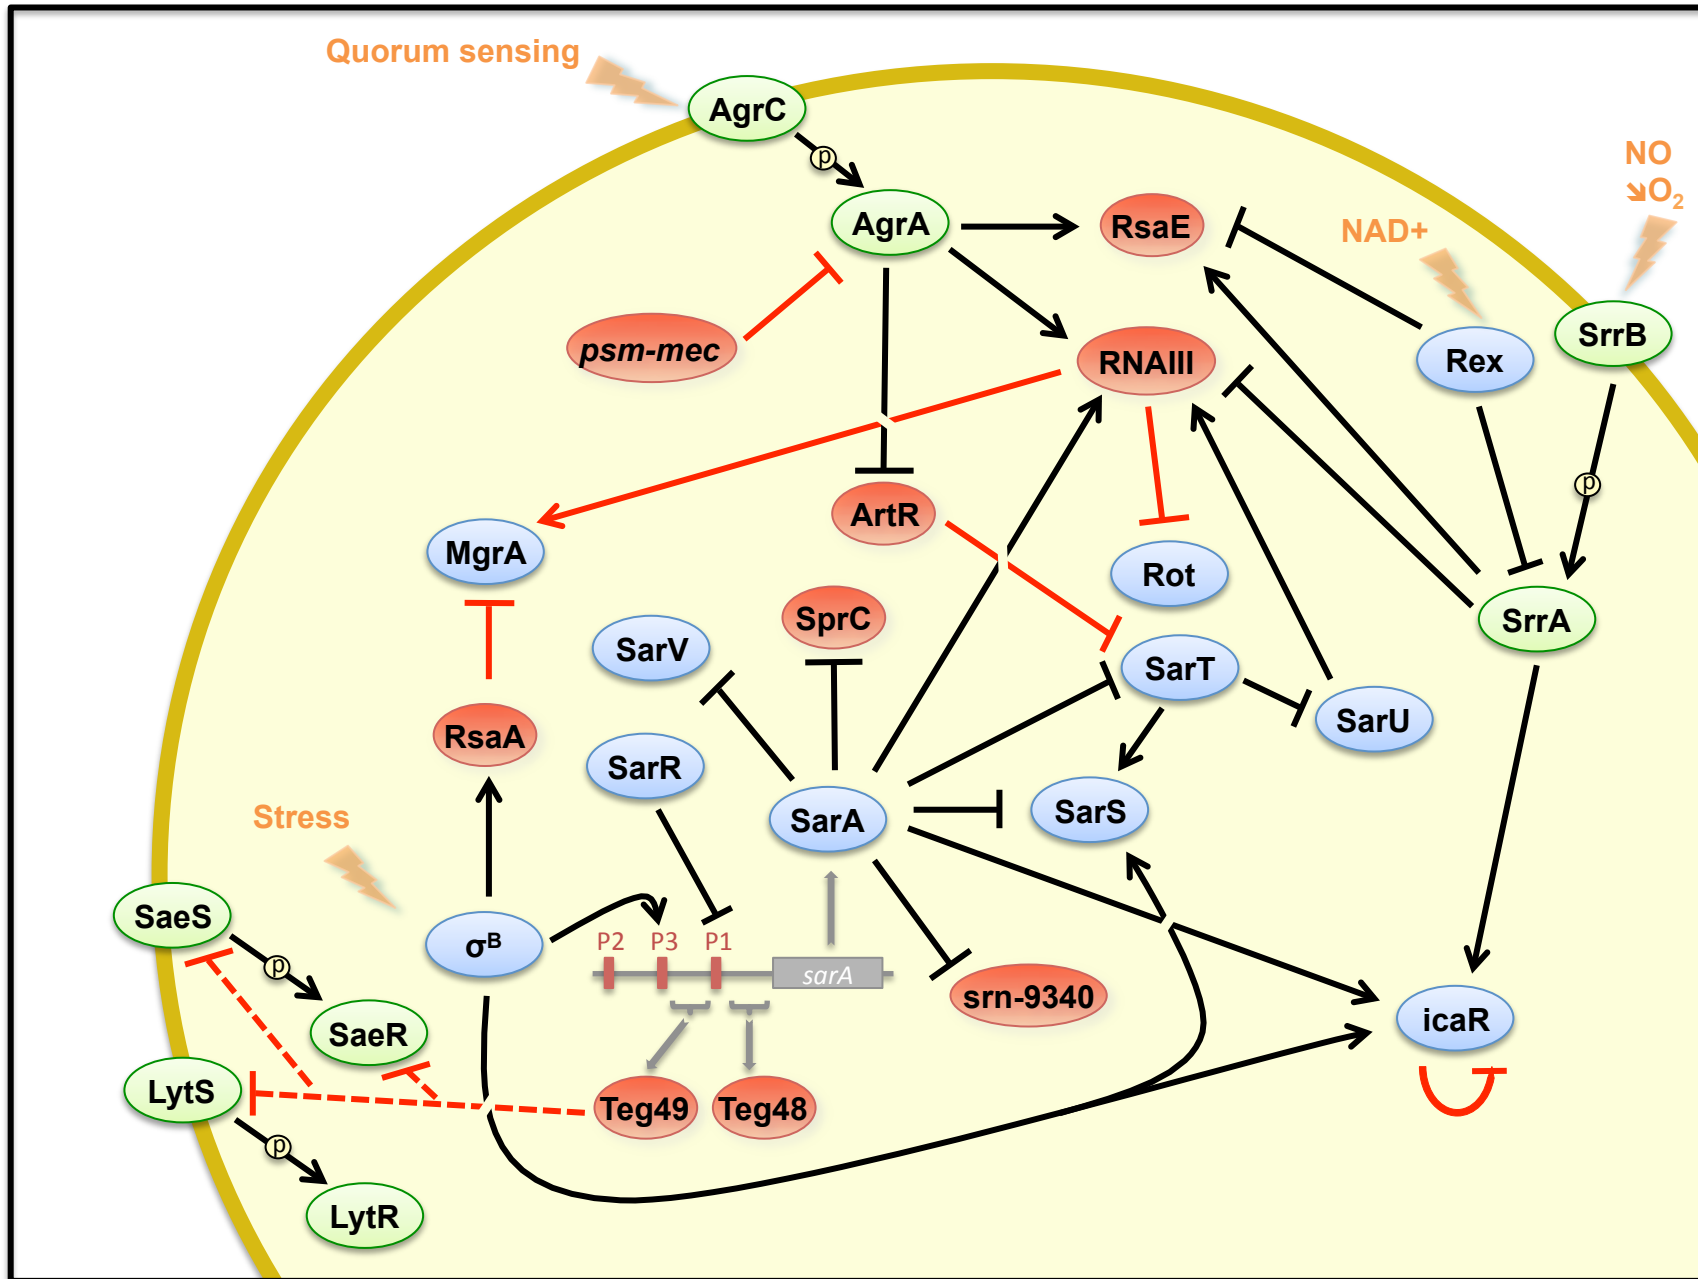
Quorum sensing

AgrC

p

AgrA

RsaE

NAD+

NO
↘$O_2$

psm-mec

RNAIII

Rex

SrrB

p

ArtR

MgrA

Rot

SrrA

SprC

SarV

SarT

SarU

RsaA

SarR

SarA

SarS

Stress

SaeS

p

$\sigma^B$

P2 P3 P1

sarA

srn-9340

icaR

SaeR

LytS

Teg49

Teg48

p

LytR